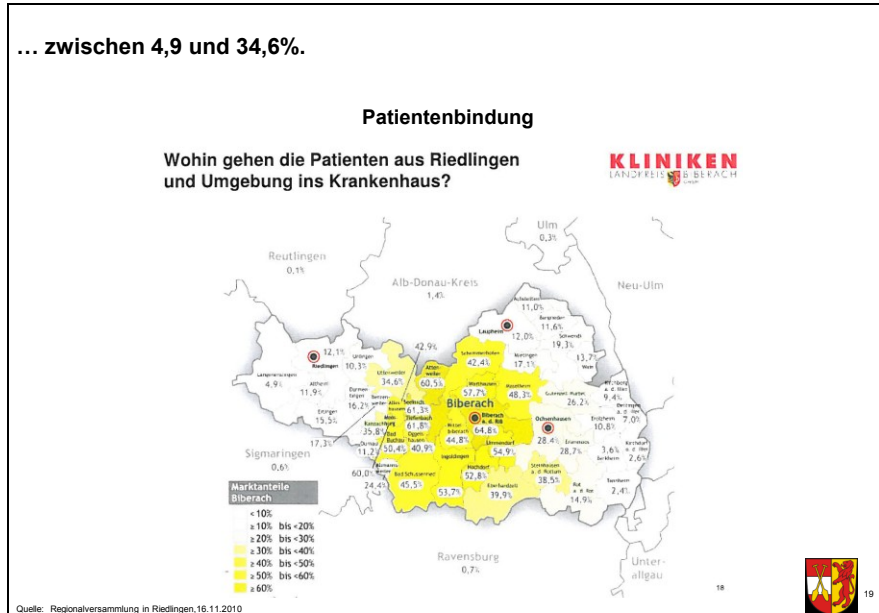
… zwischen 4,9 und 34,6%.

Patientenbindung

Wohin gehen die Patienten aus Riedlingen und Umgebung ins Krankenhaus?

KLINIKEN
LANDKREIS BIBERACH

Ulm
0,3%

Reutlingen
0,1%

Alb-Donau-Kreis
1,4%

Neu-Ulm

Riedlingen 12,1%
Laupheim 12,0%
11,0%
11,6%
19,3%
17,1%
13,7%
10,3%
42,9%
42,4%
4,9%
34,6%
60,5%
11,9%
57,7%
48,3%
26,2%
9,4%
16,2%
61,3%
15,5%
Biberach
10,8%
7,0%
35,8%
61,8%
64,8%
17,3%
44,8%
Ochsenhausen
28,4%
50,4%
40,9%
11,2%
54,9%
28,7%
3,6%
2,6%

Sigmaringen
0,6%

60,0%
52,8%
24,4%
45,5%
38,5%
53,7%
39,9%
2,4%
14,9%

Marktanteile Biberach
<10%
≥10% bis <20%
≥20% bis <30%
≥30% bis <40%
≥40% bis <50%
≥50% bis <60%
≥60%

Ravensburg
0,7%

Unterallgau

18

19

Quelle: Regionalversammlung in Riedlingen,16.11.2010